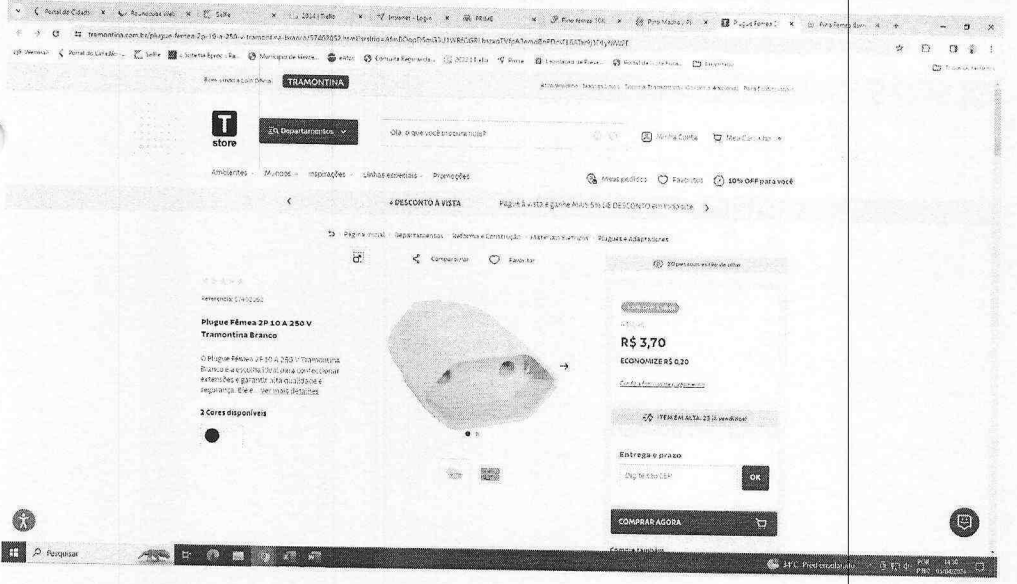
Portal do Cidadão | Selfie | Internet - Login | PRIME | Plugue Fêmea 2P

tramontina.com.br/plugue-femea-2p-10-a-250-v-tramontina-branco

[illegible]

TRAMONTINA

T store

Departamentos

Olá, o que você procura hoje?

Minha Conta

Meu Carrinho

Ambientes | Mundos | Inspirações | Linhas exclusivas | Promoções

Meus pedidos | Favoritos | 10% OFF para você

+ DESCONTO À VISTA

Pague à vista e ganhe MAIS 5% DE DESCONTO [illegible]

Página inicial › Departamentos › Reforma e Construção › Material Elétrico › Plugues e Adaptadores

Compartilhar | Favoritar

Referência: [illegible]

Plugue Fêmea 2P 10 A 250 V Tramontina Branco

O Plugue Fêmea 2P 10 A 250 V Tramontina Branco é a escolha ideal para confeccionar extensões e garantir alta qualidade e segurança. Ele é... Ver mais detalhes

2 Cores disponíveis

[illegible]

R$ 3,70

ECONOMIZE R$ 0,20

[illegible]

ITEM EM ALTA: 23 já vendidos!

Entrega e prazo

Digite seu CEP

OK

COMPRAR AGORA

Pesquisar

34°C Predominante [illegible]